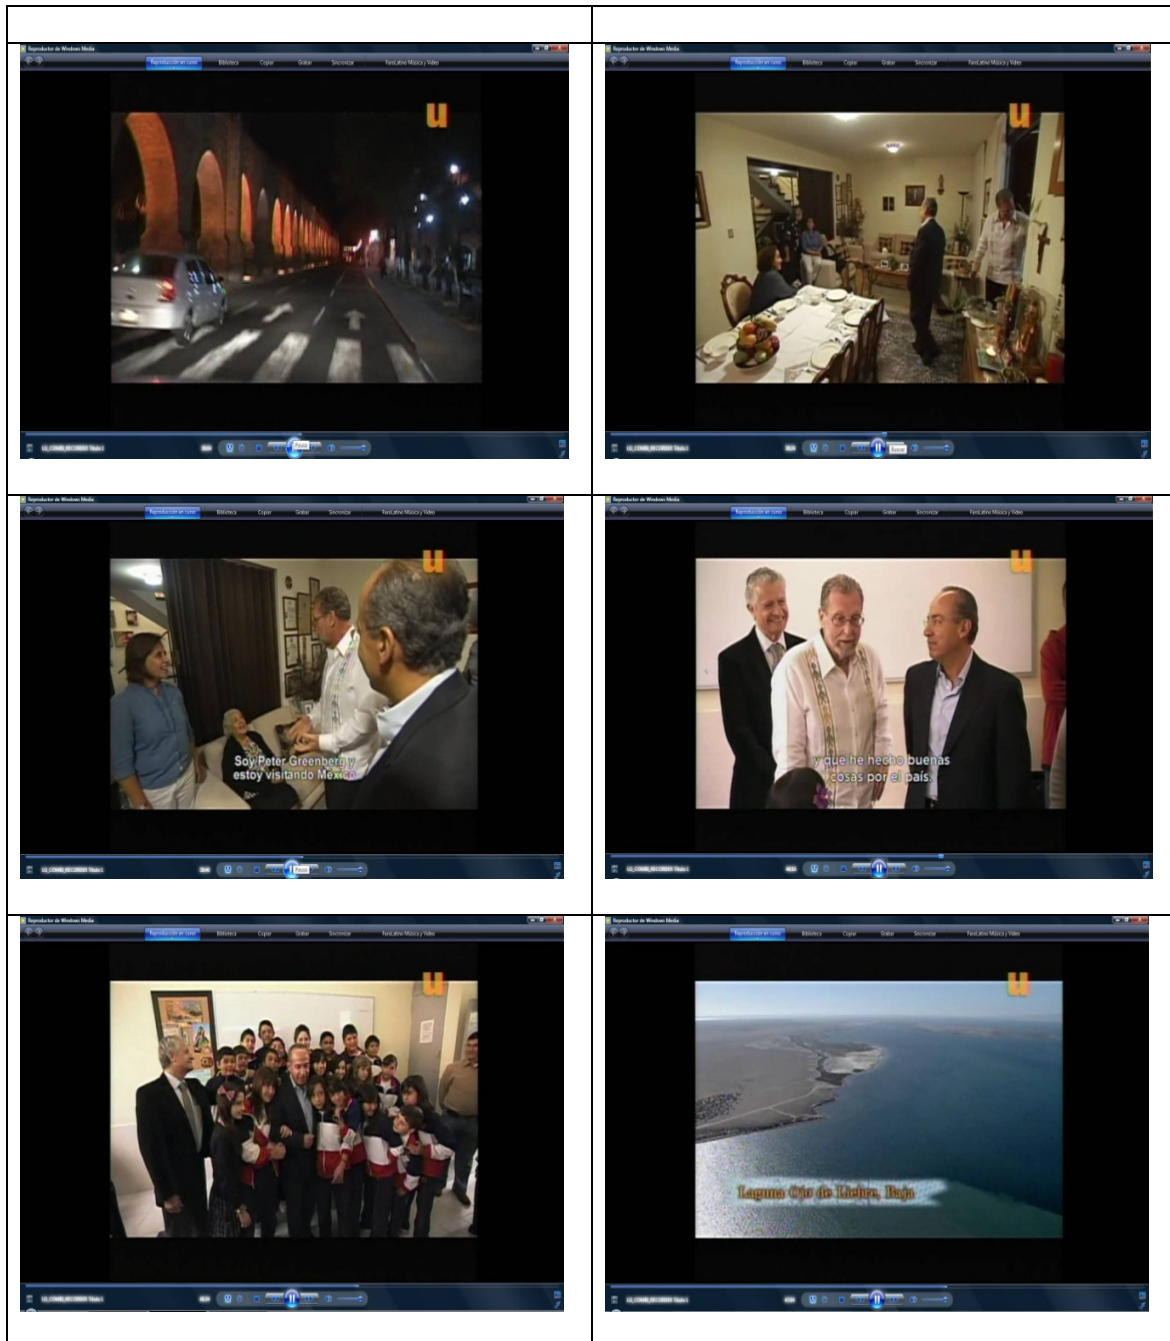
Reproductor de Windows Media
Reproducción en curso Biblioteca Copiar Grabar Sincronizar FeniLatino Música y Vídeo
u
Pausa

Reproductor de Windows Media
Reproducción en curso Biblioteca Copiar Grabar Sincronizar FeniLatino Música y Vídeo
u
Pausa

Reproductor de Windows Media
Reproducción en curso Biblioteca Copiar Grabar Sincronizar FeniLatino Música y Vídeo
u
Soy Peter Greenberg y estoy visitando México
Pausa

Reproductor de Windows Media
Reproducción en curso Biblioteca Copiar Grabar Sincronizar FeniLatino Música y Vídeo
u
y que he hecho buenas cosas por el país.

Reproductor de Windows Media
Reproducción en curso Biblioteca Copiar Grabar Sincronizar FeniLatino Música y Vídeo
u

Reproductor de Windows Media
Reproducción en curso Biblioteca Copiar Grabar Sincronizar FeniLatino Música y Vídeo
u
Laguna Ojo de Liebre, Baja